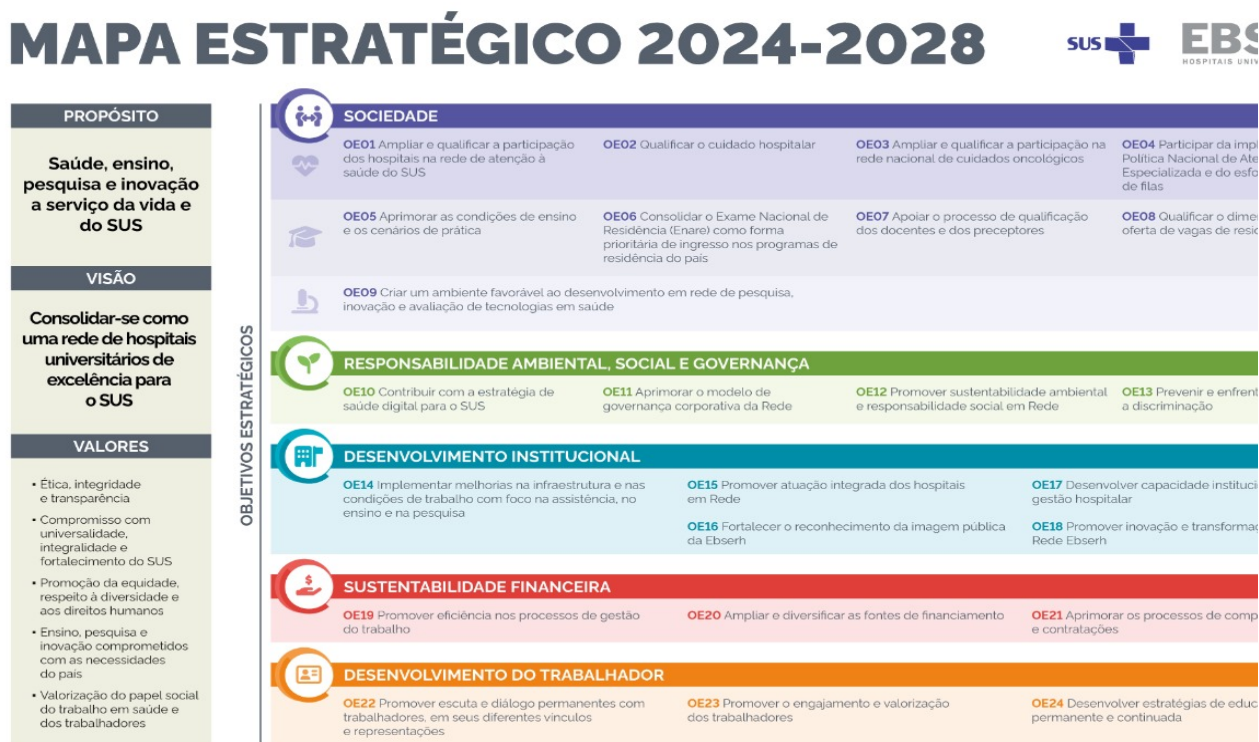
MAPA ESTRATÉGICO 2024-2028

SUS

EBS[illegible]
HOSPITAIS UNIV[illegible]

PROPÓSITO

Saúde, ensino, pesquisa e inovação a serviço da vida e do SUS

VISÃO

Consolidar-se como uma rede de hospitais universitários de excelência para o SUS

VALORES

• Ética, integridade e transparência
• Compromisso com universalidade, integralidade e fortalecimento do SUS
• Promoção da equidade, respeito à diversidade e aos direitos humanos
• Ensino, pesquisa e inovação comprometidos com as necessidades do país
• Valorização do papel social do trabalho em saúde e dos trabalhadores

OBJETIVOS ESTRATÉGICOS

SOCIEDADE

OE01 Ampliar e qualificar a participação dos hospitais na rede de atenção à saúde do SUS

OE02 Qualificar o cuidado hospitalar

OE03 Ampliar e qualificar a participação na rede nacional de cuidados oncológicos

OE04 Participar da imp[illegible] Política Nacional de Ate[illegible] Especializada e do esfo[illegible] de filas

OE05 Aprimorar as condições de ensino e os cenários de prática

OE06 Consolidar o Exame Nacional de Residência (Enare) como forma prioritária de ingresso nos programas de residência do país

OE07 Apoiar o processo de qualificação dos docentes e dos preceptores

OE08 Qualificar o dime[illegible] oferta de vagas de resi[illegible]

OE09 Criar um ambiente favorável ao desenvolvimento em rede de pesquisa, inovação e avaliação de tecnologias em saúde

RESPONSABILIDADE AMBIENTAL, SOCIAL E GOVERNANÇA

OE10 Contribuir com a estratégia de saúde digital para o SUS

OE11 Aprimorar o modelo de governança corporativa da Rede

OE12 Promover sustentabilidade ambiental e responsabilidade social em Rede

OE13 Prevenir e enfren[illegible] a discriminação

DESENVOLVIMENTO INSTITUCIONAL

OE14 Implementar melhorias na infraestrutura e nas condições de trabalho com foco na assistência, no ensino e na pesquisa

OE15 Promover atuação integrada dos hospitais em Rede

OE16 Fortalecer o reconhecimento da imagem pública da Ebserh

OE17 Desenvolver capacidade instituci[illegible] gestão hospitalar

OE18 Promover inovação e transforma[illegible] Rede Ebserh

SUSTENTABILIDADE FINANCEIRA

OE19 Promover eficiência nos processos de gestão do trabalho

OE20 Ampliar e diversificar as fontes de financiamento

OE21 Aprimorar os processos de comp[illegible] e contratações

DESENVOLVIMENTO DO TRABALHADOR

OE22 Promover escuta e diálogo permanentes com trabalhadores, em seus diferentes vínculos e representações

OE23 Promover o engajamento e valorização dos trabalhadores

OE24 Desenvolver estratégias de educ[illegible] permanente e continuada